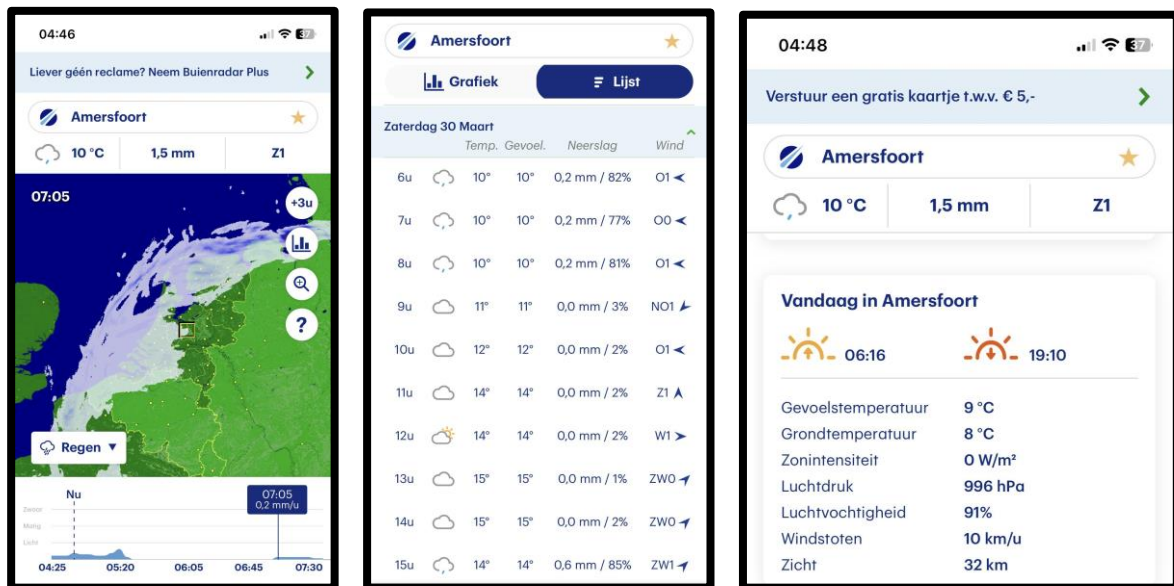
04:46

37

Liever géén reclame? Neem Buienradar Plus

Amersfoort

10 °C 1,5 mm Z1

07:05

+3u

?

Regen ▼

Nu

07:05
0,2 mm/u

Zwaar
Matig
Licht

04:25 05:20 06:05 06:45 07:30

Amersfoort

Grafiek Lijst

Zaterdag 30 Maart

| | Temp. | Gevoel. | Neerslag | Wind |
|---|---|---|---|---|
| 6u | 10° | 10° | 0,2 mm / 82% | O1 |
| 7u | 10° | 10° | 0,2 mm / 77% | O0 |
| 8u | 10° | 10° | 0,2 mm / 81% | O1 |
| 9u | 11° | 11° | 0,0 mm / 3% | NO1 |
| 10u | 12° | 12° | 0,0 mm / 2% | O1 |
| 11u | 14° | 14° | 0,0 mm / 2% | Z1 |
| 12u | 14° | 14° | 0,0 mm / 2% | W1 |
| 13u | 15° | 15° | 0,0 mm / 1% | ZW0 |
| 14u | 15° | 15° | 0,0 mm / 2% | ZW0 |
| 15u | 14° | 14° | 0,6 mm / 85% | ZW1 |

04:48

37

Verstuur een gratis kaartje t.w.v. € 5,-

Amersfoort

10 °C 1,5 mm Z1

Vandaag in Amersfoort

06:16 19:10

Gevoelstemperatuur 9 °C
Grondtemperatuur 8 °C
Zonintensiteit 0 W/m²
Luchtdruk 996 hPa
Luchtvochtigheid 91%
Windstoten 10 km/u
Zicht 32 km